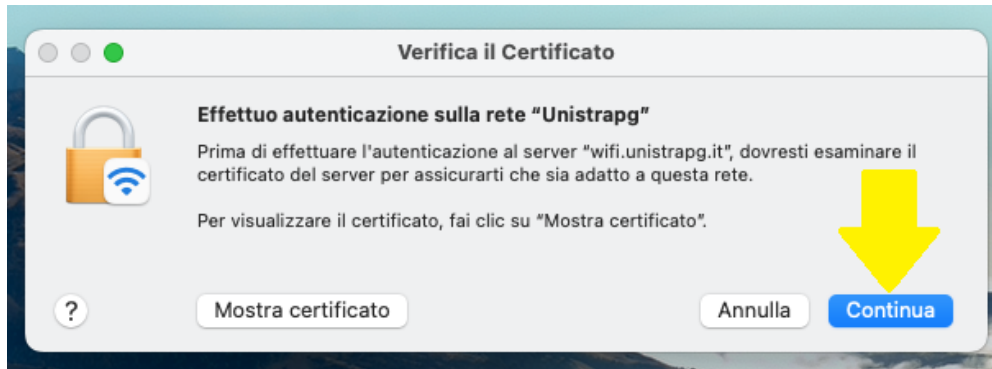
Verifica il Certificato

Effettuo autenticazione sulla rete “Unistrapg”

Prima di effettuare l'autenticazione al server “wifi.unistrapg.it”, dovresti esaminare il certificato del server per assicurarti che sia adatto a questa rete.

Per visualizzare il certificato, fai clic su “Mostra certificato”.

?

Mostra certificato

Annulla

Continua